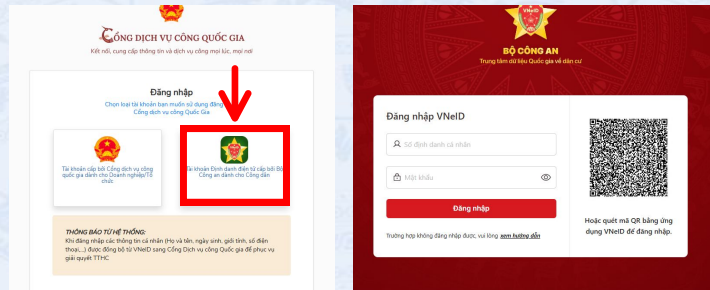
CỔNG DỊCH VỤ CÔNG QUỐC GIA

Kết nối, cung cấp thông tin và dịch vụ công mọi lúc, mọi nơi

Đăng nhập

Chọn loại tài khoản bạn muốn sử dụng đăng nhập Cổng dịch vụ công Quốc Gia

Tài khoản cấp bởi Cổng dịch vụ công quốc gia dành cho Doanh nghiệp/Tổ chức

Tài khoản Định danh điện tử cấp bởi Bộ Công an dành cho Công dân

THÔNG BÁO TỪ HỆ THỐNG:
Khi đăng nhập các thông tin cá nhân (Họ và tên, ngày sinh, giới tính, số điện thoại,...) được đồng bộ từ VNeID sang Cổng Dịch vụ công Quốc gia để phục vụ giải quyết TTHC

VNeID

BỘ CÔNG AN

Trung tâm dữ liệu Quốc gia về dân cư

Đăng nhập VNeID

Số định danh cá nhân

Mật khẩu

Đăng nhập

Trường hợp không đăng nhập được, vui lòng xem hướng dẫn

Hoặc quét mã QR bằng ứng dụng VNeID để đăng nhập.